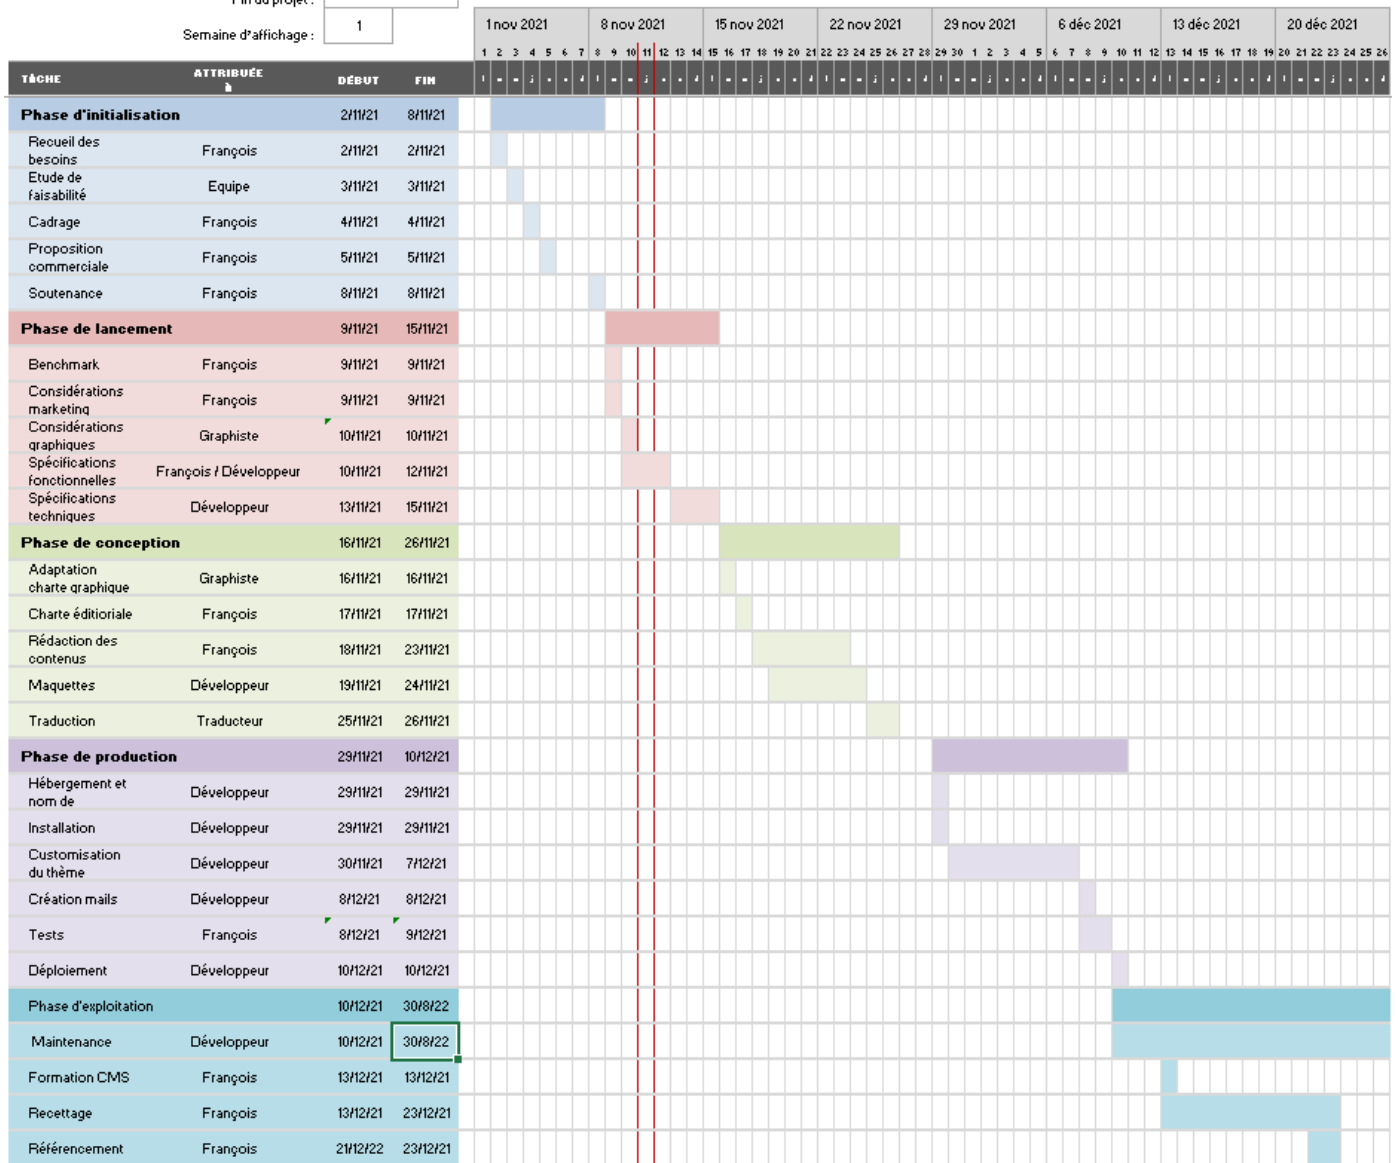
Fin du projet :

Semaine d'affichage : 1

1 nov 2021 | 8 nov 2021 | 15 nov 2021 | 22 nov 2021 | 29 nov 2021 | 6 déc 2021 | 13 déc 2021 | 20 déc 2021

1 2 3 4 5 6 7 8 9 10 11 12 13 14 15 16 17 18 19 20 21 22 23 24 25 26 27 28 29 30 1 2 3 4 5 6 7 8 9 10 11 12 13 14 15 16 17 18 19 20 21 22 23 24 25 26

| TÂCHE | ATTRIBUÉE À | DÉBUT | FIN |
|---|---|---|---|
| Phase d'initialisation | | 2/11/21 | 8/11/21 |
| Recueil des besoins | François | 2/11/21 | 2/11/21 |
| Etude de faisabilité | Equipe | 3/11/21 | 3/11/21 |
| Cadrage | François | 4/11/21 | 4/11/21 |
| Proposition commerciale | François | 5/11/21 | 5/11/21 |
| Soutenance | François | 8/11/21 | 8/11/21 |
| Phase de lancement | | 9/11/21 | 15/11/21 |
| Benchmark | François | 9/11/21 | 9/11/21 |
| Considérations marketing | François | 9/11/21 | 9/11/21 |
| Considérations graphiques | Graphiste | 10/11/21 | 10/11/21 |
| Spécifications fonctionnelles | François / Développeur | 10/11/21 | 12/11/21 |
| Spécifications techniques | Développeur | 13/11/21 | 15/11/21 |
| Phase de conception | | 16/11/21 | 26/11/21 |
| Adaptation charte graphique | Graphiste | 16/11/21 | 16/11/21 |
| Charte éditioriale | François | 17/11/21 | 17/11/21 |
| Rédaction des contenus | François | 18/11/21 | 23/11/21 |
| Maquettes | Développeur | 19/11/21 | 24/11/21 |
| Traduction | Traducteur | 25/11/21 | 26/11/21 |
| Phase de production | | 29/11/21 | 10/12/21 |
| Hébergement et nom de | Développeur | 29/11/21 | 29/11/21 |
| Installation | Développeur | 29/11/21 | 29/11/21 |
| Customisation du thème | Développeur | 30/11/21 | 7/12/21 |
| Création mails | Développeur | 8/12/21 | 8/12/21 |
| Tests | François | 8/12/21 | 9/12/21 |
| Déploiement | Développeur | 10/12/21 | 10/12/21 |
| Phase d'exploitation | | 10/12/21 | 30/8/22 |
| Maintenance | Développeur | 10/12/21 | 30/8/22 |
| Formation CMS | François | 13/12/21 | 13/12/21 |
| Recettage | François | 13/12/21 | 23/12/21 |
| Référencement | François | 21/12/22 | 23/12/21 |